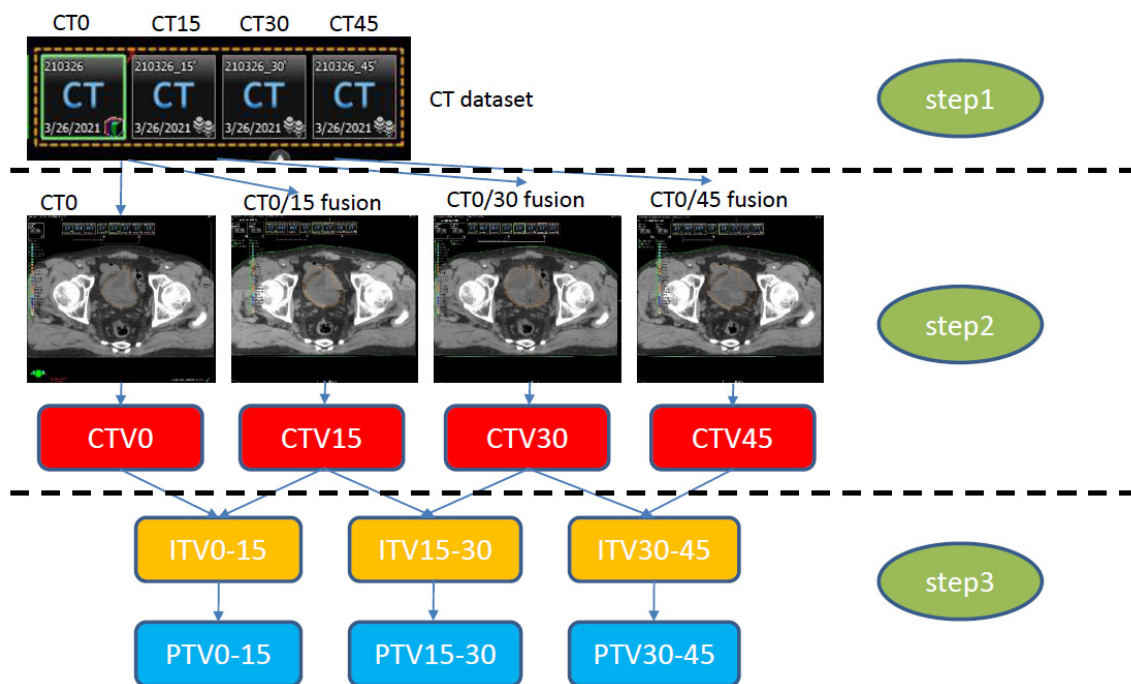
CT0 CT15 CT30 CT45

210326 CT 3/26/2021

210326_15' CT 3/26/2021

210326_30' CT 3/26/2021

210326_45' CT 3/26/2021

CT dataset

step1

CT0

CT0/15 fusion

CT0/30 fusion

CT0/45 fusion

step2

CTV0 CTV15 CTV30 CTV45

ITV0-15 ITV15-30 ITV30-45

step3

PTV0-15 PTV15-30 PTV30-45